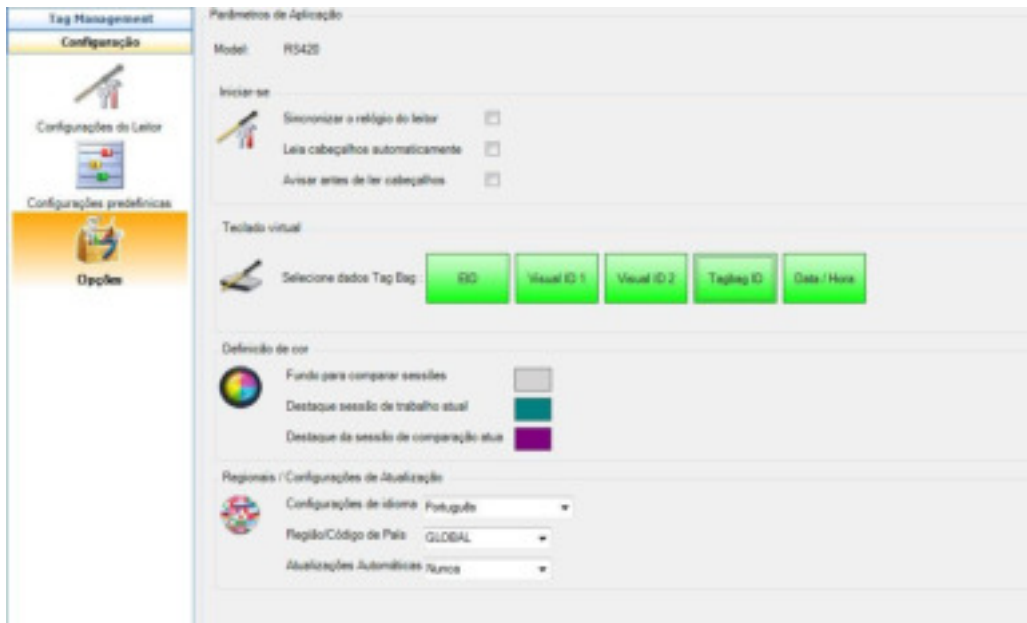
Tag Management
Configuração

Configurações do Leitor

Configurações predefinicas

Opções

Parâmetros de Aplicação

Model: RS420

Iniciar-se

Sincronizar o relógio do leitor

Leia cabeçalhos automaticamente

Avisar antes de ler cabeçalhos

Teclado virtual

Selecione dados Tag Bag:

EID

Visual ID 1

Visual ID 2

Tagbag ID

Data / Hora

Definição de cor

Fundo para comparar sessões

Destaque sessão de trabalho atual

Destaque da sessão de comparação atua

Regionais / Configurações de Atualização

Configurações de idioma Português

Região/Código de País GLOBAL

Atualizações Automáticas Nunca